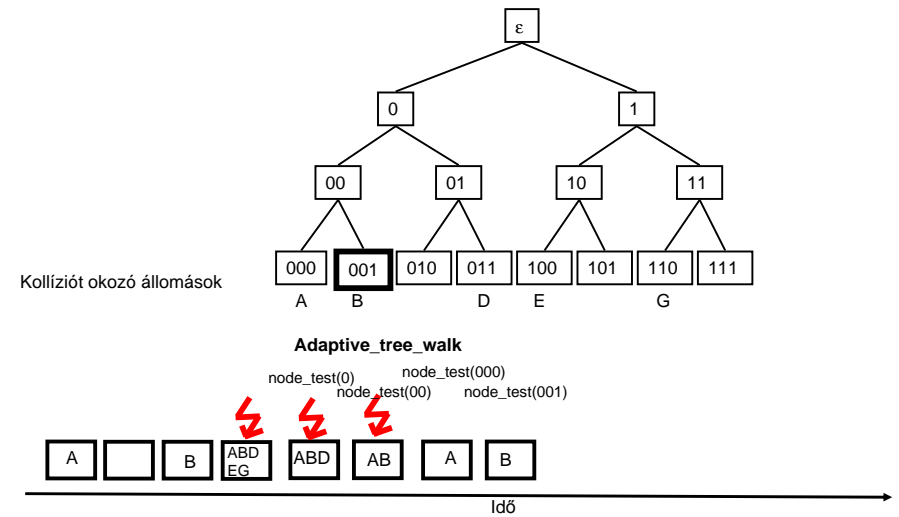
ε

0

1

00

01

10

11

000

001

010

011

100

101

110

111

Kollíziót okozó állomások

A

B

D

E

G

Adaptive_tree_walk

node_test(0)

node_test(000)

node_test(00)

node_test(001)

A

B

ABD EG

ABD

AB

A

B

Idő